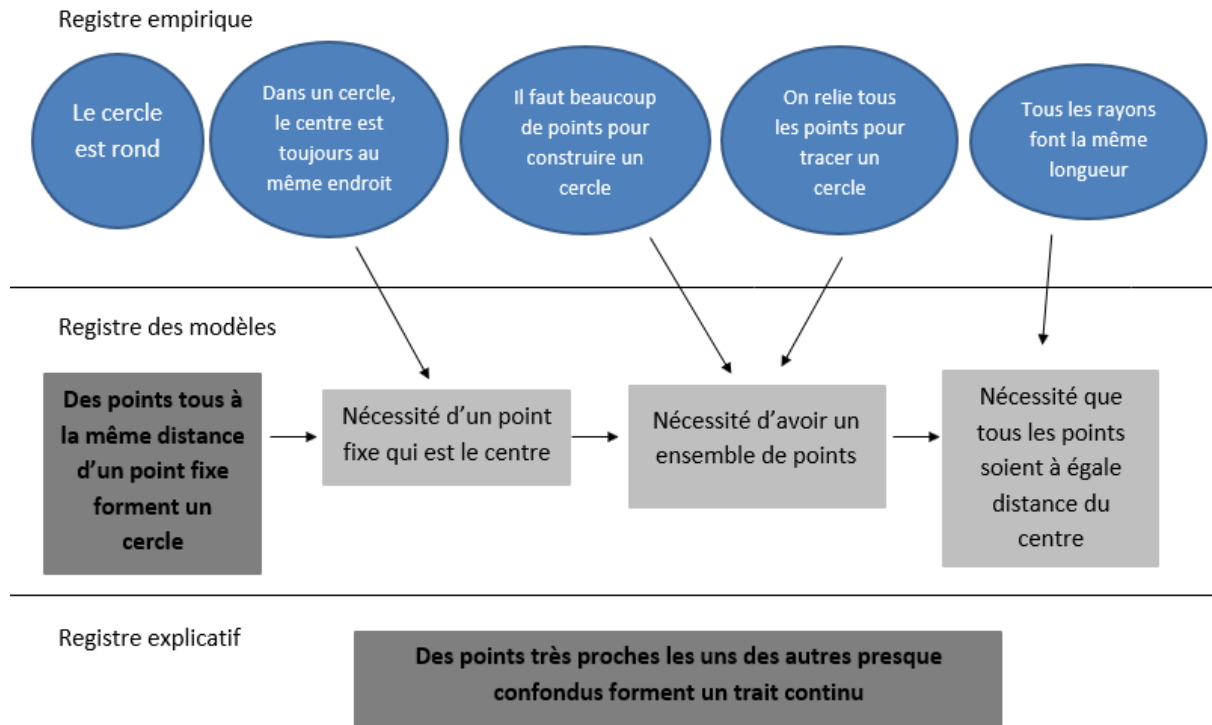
Registre empirique

Le cercle est rond

Dans un cercle, le centre est toujours au même endroit

Il faut beaucoup de points pour construire un cercle

On relie tous les points pour tracer un cercle

Tous les rayons font la même longueur

Registre des modèles

Des points tous à la même distance d'un point fixe forment un cercle

Nécessité d'un point fixe qui est le centre

Nécessité d'avoir un ensemble de points

Nécessité que tous les points soient à égale distance du centre

Registre explicatif

Des points très proches les uns des autres presque confondus forment un trait continu